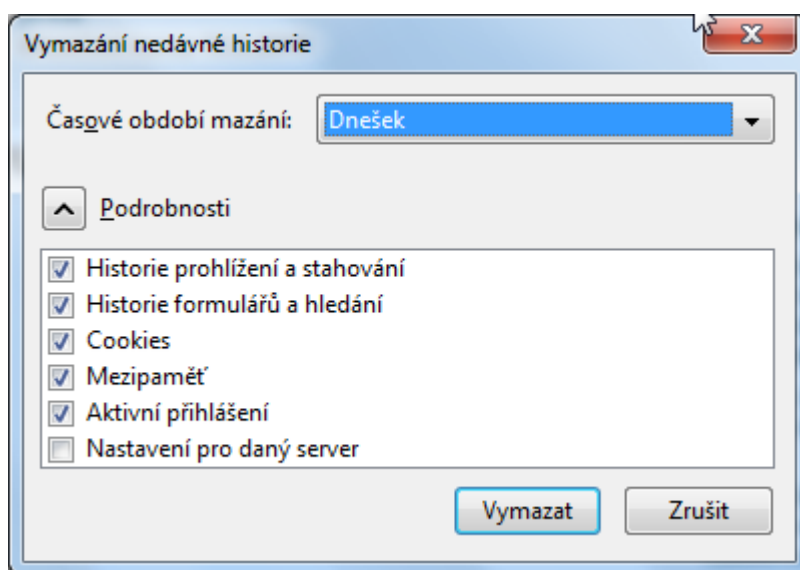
Vymazání nedávné historie

X

Časové období mazání: Dnešek

Podrobnosti

Historie prohlížení a stahování
Historie formulářů a hledání
Cookies
Mezipaměť
Aktivní přihlášení
Nastavení pro daný server

Vymazat Zrušit